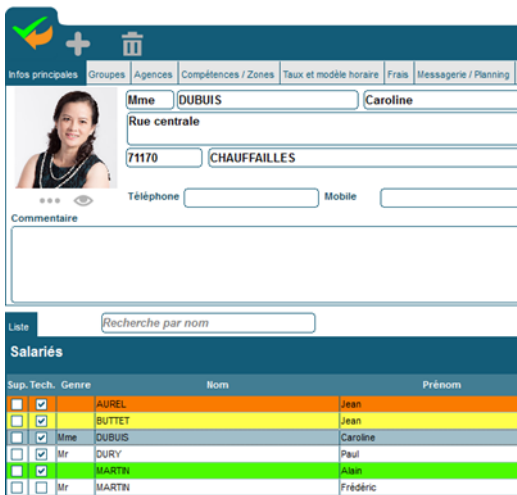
Infos principales | Groupes | Agences | Compétences / Zones | Taux et modèle horaire | Frais | Messagerie / Planning

Mme DUBUIS Caroline

Rue centrale

71170 CHAUFFAILLES

Téléphone

Mobile

Commentaire

Liste

Recherche par nom

Salariés

| Sup. | Tech. | Genre | Nom | Prénom |
|---|---|---|---|---|
| ☐ | ☑ | | AUREL | Jean |
| ☐ | ☑ | | BUTTET | Jean |
| ☐ | ☑ | Mme | DUBUIS | Caroline |
| ☐ | ☑ | Mr | DURY | Paul |
| ☐ | ☑ | | MARTIN | Alain |
| ☐ | ☐ | Mr | MARTIN | Frédéric |